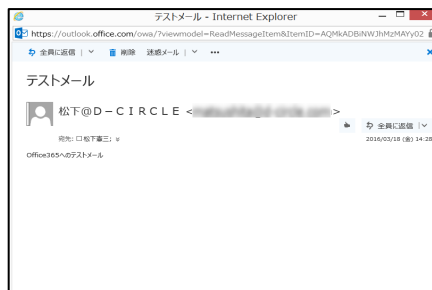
テストメール - Internet Explorer

https://outlook.office.com/owa/?viewmodel=ReadMessageItem&ItemID=AQMkADBiNWJhMzMAYy02

全員に返信 | ∨ 削除 迷惑メール | ∨ •••

テストメール

松下@D－CIRCLE <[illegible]>

全員に返信 | ∨

宛先: 松下審三; ¥

2016/03/18 (金) 14:28

Office365へのテストメール